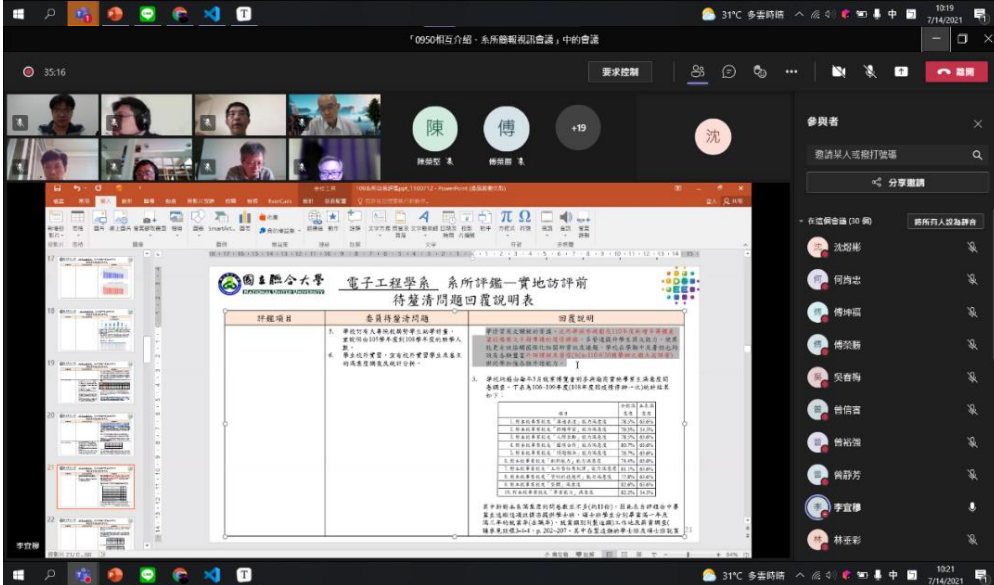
31°C 多雲時晴 10:19 7/14/2021

「0950相互介紹 - 系所簡報視訊會議」中的會議

35:16

要求控制

離開

陳 陳榮堅

傅 傅坤福

+19

沈

參與者

邀請某人或撥打號碼

分享邀請

在這個會議 (30 個)

將所有人設為靜音

沈煜彬

何尚志

傅坤福

傅榮勝

吳春梅

曾信吉

曾裕強

曾靜芳

李宜樺

林亜彩

國立聯合大學

電子工程學系 系所評鑑—實地訪評前

待釐清問題回覆說明表

| 評鑑項目 | 委員待釐清問題 | 回覆說明 |
|---|---|---|
| | 5. 學校對本大學院校與研究生就學情、業就業如105學年度到108學年度的招生人數。6. 學生校外實習，宜有校外實習學生及雇主的滿意度調查及統計分析。 | 3. 學校對於歷年畢業生就業情形與雇主滿意度調查，下表為106-109年度... |

李宜樺

31°C 多雲時晴 10:21 7/14/2021